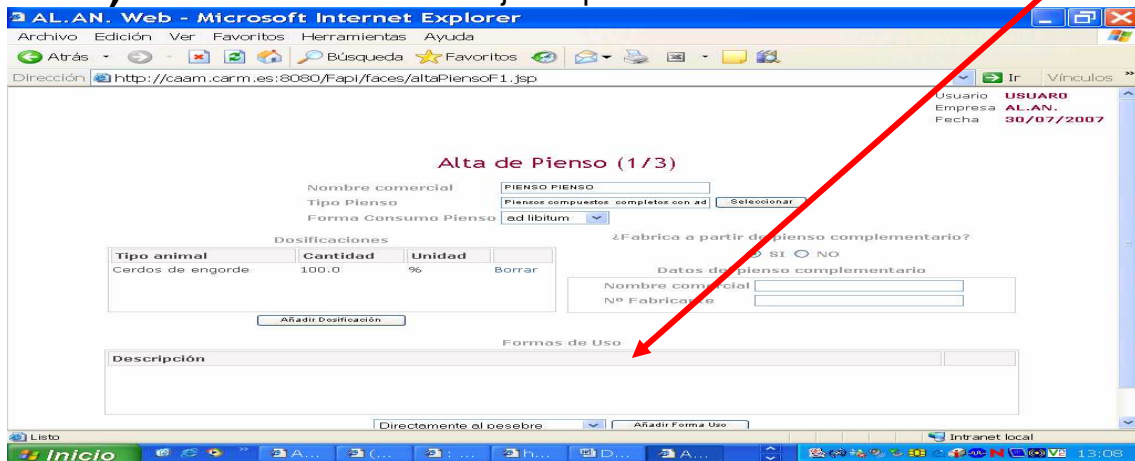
AL.AN. Web - Microsoft Internet Explorer
Archivo Edición Ver Favoritos Herramientas Ayuda
Atrás Búsqueda Favoritos
Dirección http://caam.carm.es:8080/Fapi/faces/altaPiensoF1.jsp Ir Vínculos

Usuario USUARO
Empresa AL.AN.
Fecha 30/07/2007

Alta de Pienso (1/3)

Nombre comercial PIENSO PIENSO
Tipo Pienso Piensos compuestos completos con ad Seleccionar
Forma Consumo Pienso ad libitum

Dosificaciones

| Tipo animal | Cantidad | Unidad | |
|---|---|---|---|
| Cerdos de engorde | 100.0 | % | Borrar |

Añadir Dosificación

¿Fabrica a partir de pienso complementario?
SI NO
Datos del pienso complementario
Nombre comercial
Nº Fabricante

Formas de Uso

Descripción

Directamente al pesebre Añadir Forma Uso

Listo Intranet local
Inicio A... (... ... h... D... A... 13:08